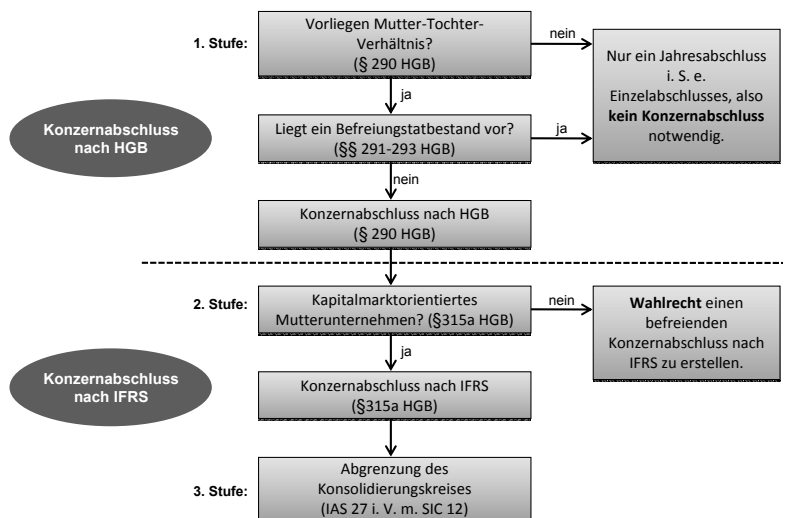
1. Stufe:

Vorliegen Mutter-Tochter-Verhältnis? (§ 290 HGB)

nein

Nur ein Jahresabschluss i. S. e. Einzelabschlusses, also **kein Konzernabschluss** notwendig.

ja

Konzernabschluss nach HGB

Liegt ein Befreiungstatbestand vor? (§§ 291-293 HGB)

ja

nein

Konzernabschluss nach HGB (§ 290 HGB)

2. Stufe:

Kapitalmarktorientiertes Mutterunternehmen? (§315a HGB)

nein

**Wahlrecht** einen befreienden Konzernabschluss nach IFRS zu erstellen.

ja

Konzernabschluss nach IFRS

Konzernabschluss nach IFRS (§315a HGB)

3. Stufe:

Abgrenzung des Konsolidierungskreises (IAS 27 i. V. m. SIC 12)